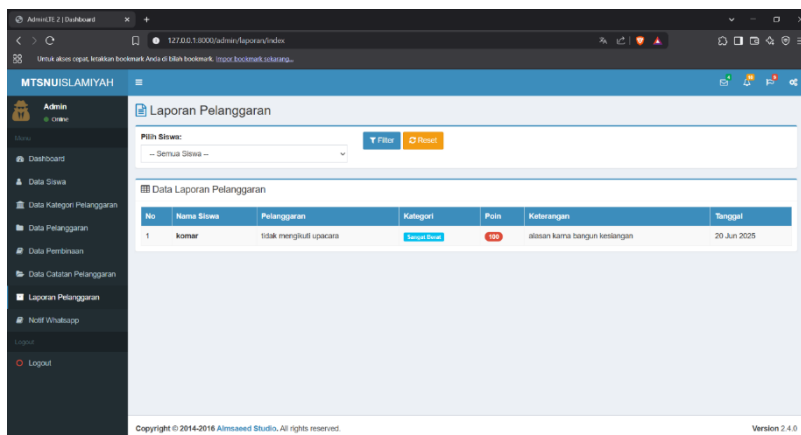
AdminLTE 2 | Dashboard ×  +

127.0.0.1:8000/admin/laporan/index

Untuk akses cepat, letakkan bookmark Anda di bilah bookmark. Impor bookmark sekarang...

MTSNUISLAMIYAH

Admin
Online

Menu

Dashboard

Data Siswa

Data Kategori Pelanggaran

Data Pelanggaran

Data Pembinaan

Data Catatan Pelanggaran

Laporan Pelanggaran

Notif Whatsapp

Logout

Logout

Laporan Pelanggaran

Pilih Siswa:

-- Semua Siswa --

Filter  Reset

Data Laporan Pelanggaran

| No | Nama Siswa | Pelanggaran | Kategori | Poin | Keterangan | Tanggal |
|---|---|---|---|---|---|---|
| 1 | komar | tidak mengikuti upacara | Sangat Berat | 100 | alasan karna bangun kesiangan | 20 Jun 2025 |

Copyright © 2014-2016 Almsaeed Studio. All rights reserved.

Version 2.4.0